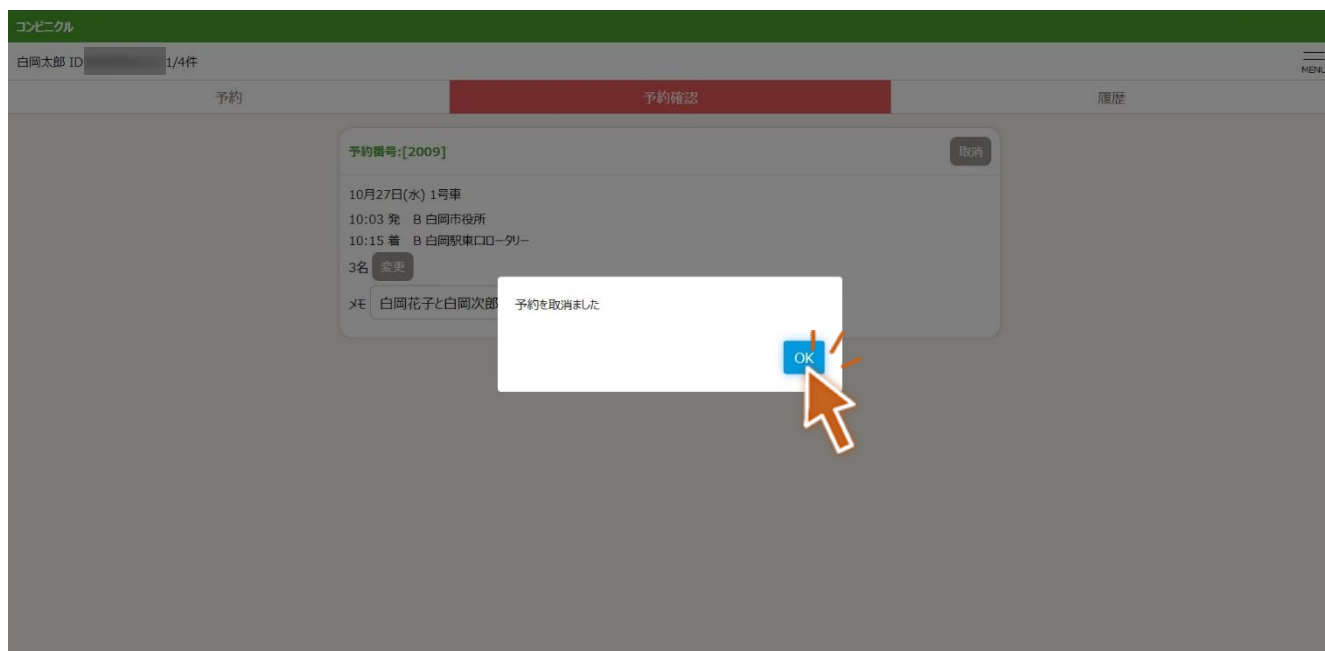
コンピニクル

白岡太郎 ID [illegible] 1/4件

MENU

予約

予約確認

履歴

予約番号:[2009]

取消

10月27日(水) 1号車

10:03 発 B 白岡市役所

10:15 着 B 白岡駅東口ロータリー

3名 変更

メモ 白岡花子と白岡次郎

予約を取消しました

OK